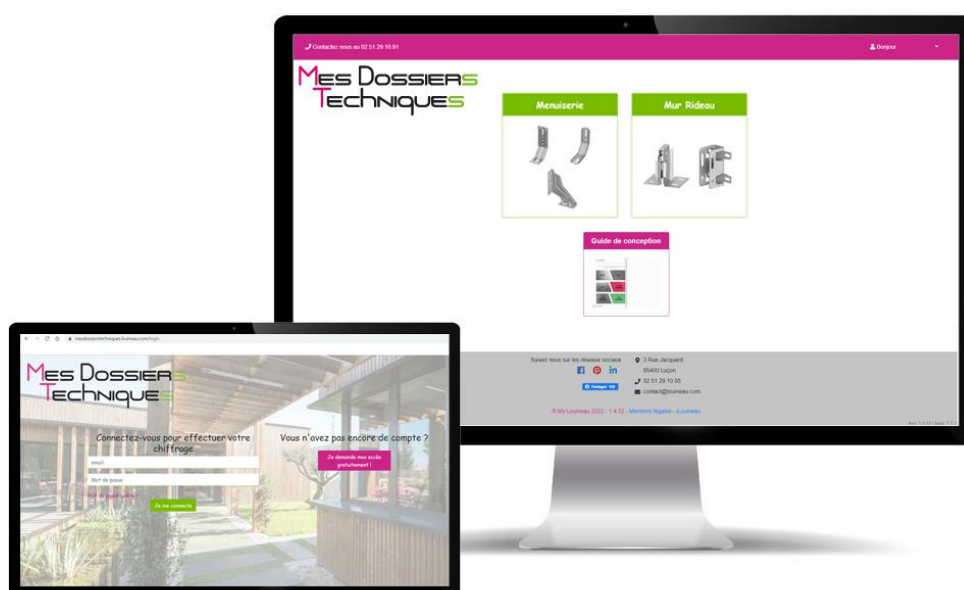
Contactez nous au 02 51 29 10 91

Bonjour

Mes Dossiers Techniques

Menuiserie

Mur Rideau

Guide de conception

Suivez nous sur les réseaux sociaux

Partager

3 Rue Jacquard
85400 Luçon

02 51 29 10 05

contact@louineau.com

© My Louineau 2022 - 1.4.12 - Mentions légales - iLouineau

mesdossierstechniques.louineau.com/login

Mes Dossiers Techniques

Connectez-vous pour effectuer votre chiffrage

email

Mot de passe

Mot de passe oublié ?

Je me connecte

Vous n'avez pas encore de compte ?

Je demande mes accès gratuitement !